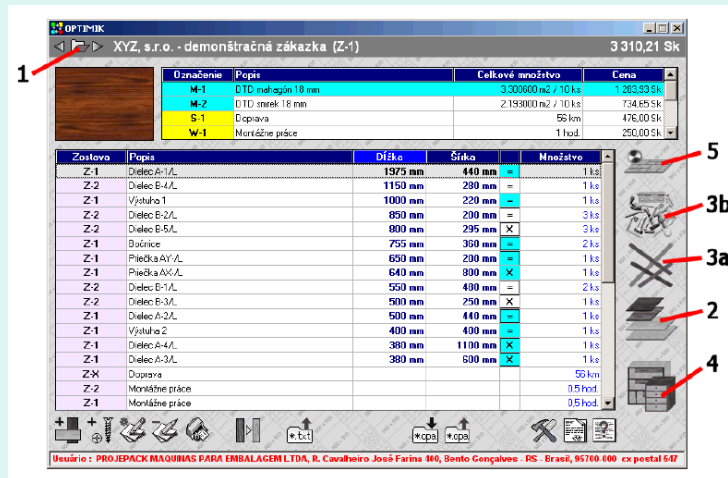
OPTIMIK

XYZ, s.r.o. - demonštračná zakázka (Z-1)

3 310,21 Sk

1

| Označenie | Popis | Celkové množstvo | Cena |
|---|---|---|---|
| M-1 | DTD mahagón 18 mm | 3,300600 m2 / 10 ks | 1 283,93 Sk |
| M-2 | DTD smrek 18 mm | 2,193000 m2 / 10 ks | 734,65 Sk |
| S-1 | Doprava | 56 km | 476,00 Sk |
| W-1 | Montážne práce | 1 hod. | 250,00 Sk |

| Zostava | Popis | Dĺžka | Šírka | | Množstvo |
|---|---|---|---|---|---|
| Z-1 | Dielec A-1/L | 1975 mm | 440 mm | = | 1 ks |
| Z-2 | Dielec B-4/L | 1150 mm | 280 mm | = | 1 ks |
| Z-1 | Výstuha 1 | 1000 mm | 220 mm | = | 1 ks |
| Z-2 | Dielec B-2/L | 850 mm | 200 mm | = | 3 ks |
| Z-2 | Dielec B-5/L | 800 mm | 295 mm | X | 1 ks |
| Z-1 | Bočnice | 755 mm | 360 mm | = | 2 ks |
| Z-1 | Priečka AY-/L | 650 mm | 200 mm | = | 1 ks |
| Z-1 | Priečka AX-/L | 640 mm | 800 mm | X | 1 ks |
| Z-2 | Dielec B-1/L | 550 mm | 480 mm | = | 2 ks |
| Z-2 | Dielec B-3/L | 500 mm | 250 mm | X | 1 ks |
| Z-1 | Dielec A-2/L | 500 mm | 440 mm | = | 1 ks |
| Z-1 | Výstuha 2 | 400 mm | 400 mm | = | 1 ks |
| Z-1 | Dielec A-4/L | 380 mm | 1100 mm | X | 1 ks |
| Z-1 | Dielec A-3/L | 380 mm | 600 mm | X | 1 ks |
| Z-X | Doprava | | | | 56 km |
| Z-2 | Montážne práce | | | | 0,5 hod. |
| Z-1 | Montážne práce | | | | 0,5 hod. |

5
3b
3a
2
4

*.txt
*.cpa
*.opa

Usuário : PROJEPACK MAQUINAS PARA EMBALAGEM LTDA, R. Cavalheiro José Farina 400, Bento Gonçalves - RS - Brasil, 95700-000 cx postal 547